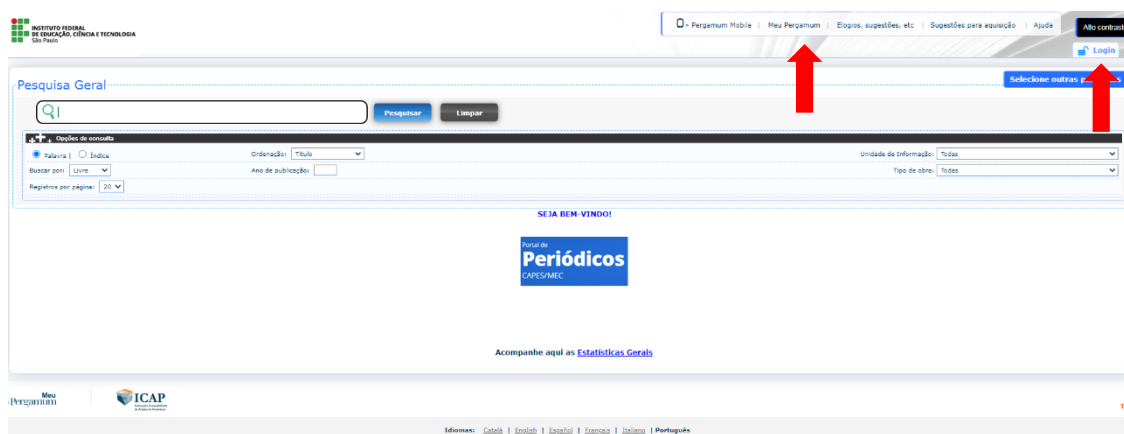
INSTITUTO FEDERAL
DE EDUCAÇÃO, CIÊNCIA E TECNOLOGIA
São Paulo

Pergamum Mobile | Meu Pergamum | Elogios, sugestões, etc | Sugestões para aquisição | Ajuda

Alto contrast

Login

Pesquisa Geral

Selecione outras p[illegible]

Pesquisar

Limpar

Opções de consulta

Palavra | Índice

Ordenação: Título

Unidade de Informação: Todas

Buscar por: Livre

Ano de publicação:

Tipo de obra: Todas

Registros por página: 20

SEJA BEM-VINDO!

Portal de
Periódicos
CAPES/MEC

Acompanhe aqui as Estatísticas Gerais

Meu
Pergamum

ICAP

Idiomas: Català | English | Español | Français | Italiano | Português